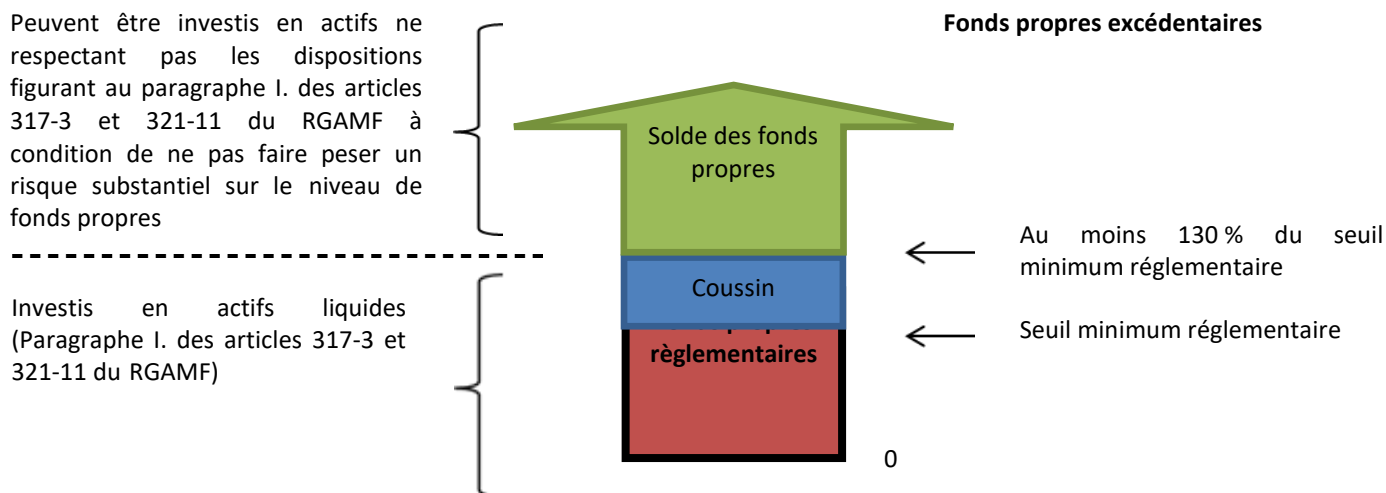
Peuvent être investis en actifs ne respectant pas les dispositions figurant au paragraphe I. des articles 317-3 et 321-11 du RGAMF à condition de ne pas faire peser un risque substantiel sur le niveau de fonds propres

Fonds propres excédentaires

Solde des fonds propres

Au moins 130 % du seuil minimum réglementaire

Investis en actifs liquides (Paragraphe I. des articles 317-3 et 321-11 du RGAMF)

Coussin

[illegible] règlementaires

Seuil minimum réglementaire

0